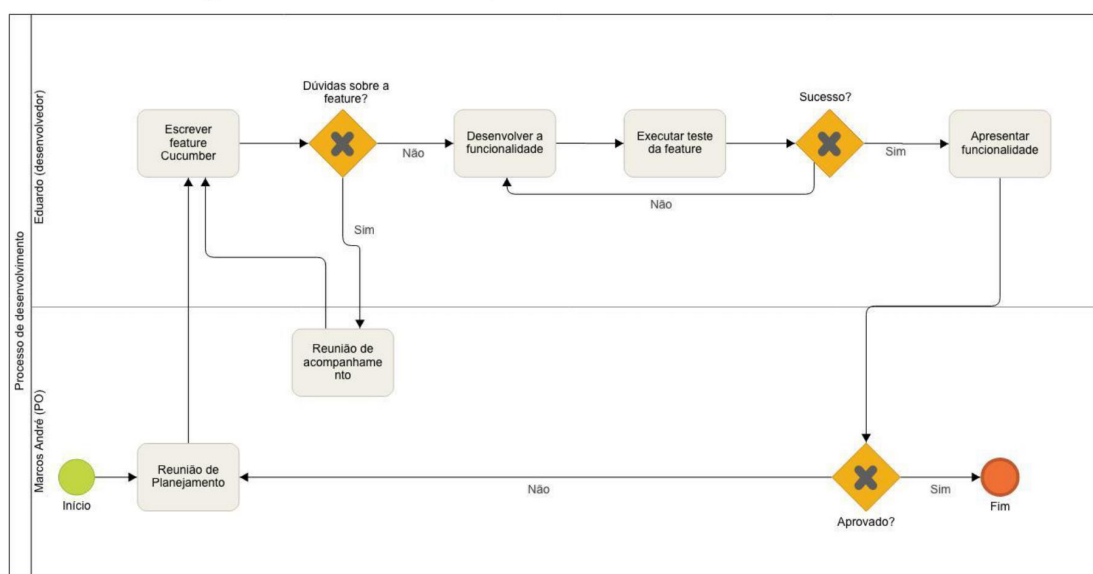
Processo de desenvolvimento

Eduardo (desenvolvedor)

Escrever feature Cucumber

Dúvidas sobre a feature?

Não

Sim

Desenvolver a funcionalidade

Executar teste da feature

Sucesso?

Sim

Não

Apresentar funcionalidade

Marcos André (PO)

Reunião de acompanhamento

Início

Reunião de Planejamento

Não

Aprovado?

Sim

Fim